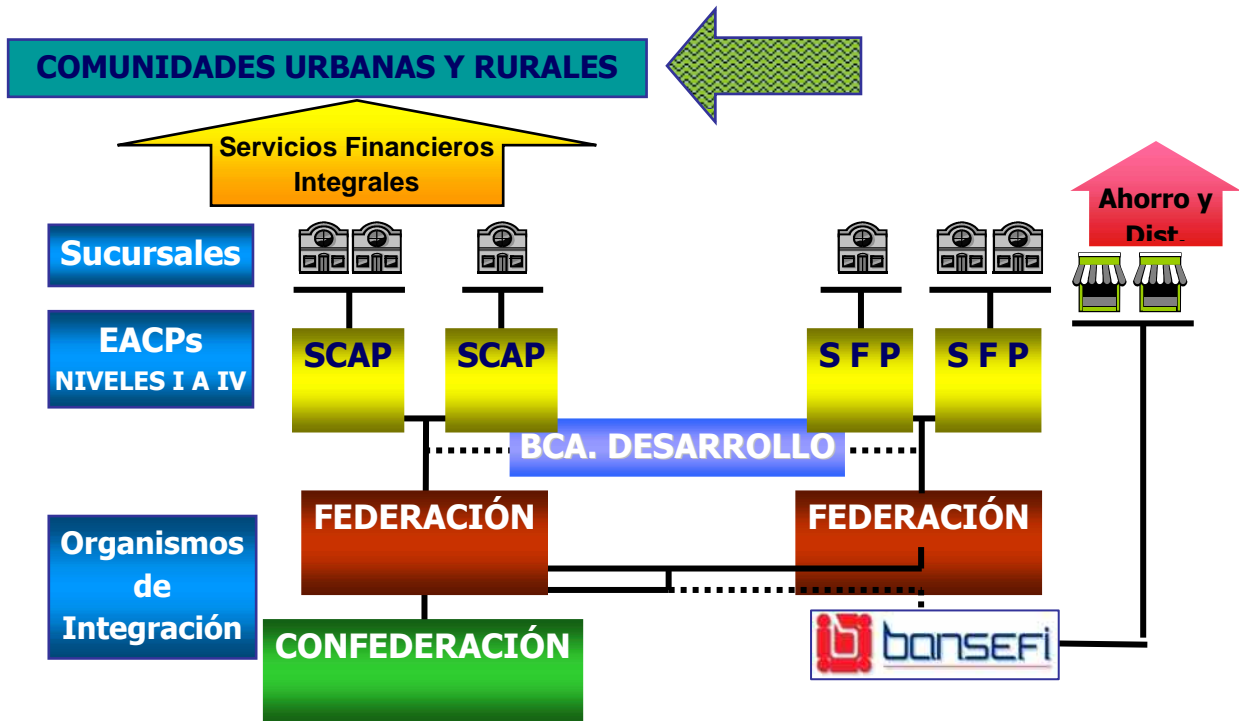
COMUNIDADES URBANAS Y RURALES

Servicios Financieros Integrales

Ahorro y Dist.

Sucursales

EACPs NIVELES I A IV

SCAP

SCAP

S F P

S F P

BCA. DESARROLLO

FEDERACIÓN

FEDERACIÓN

Organismos de Integración

CONFEDERACIÓN

bansefi